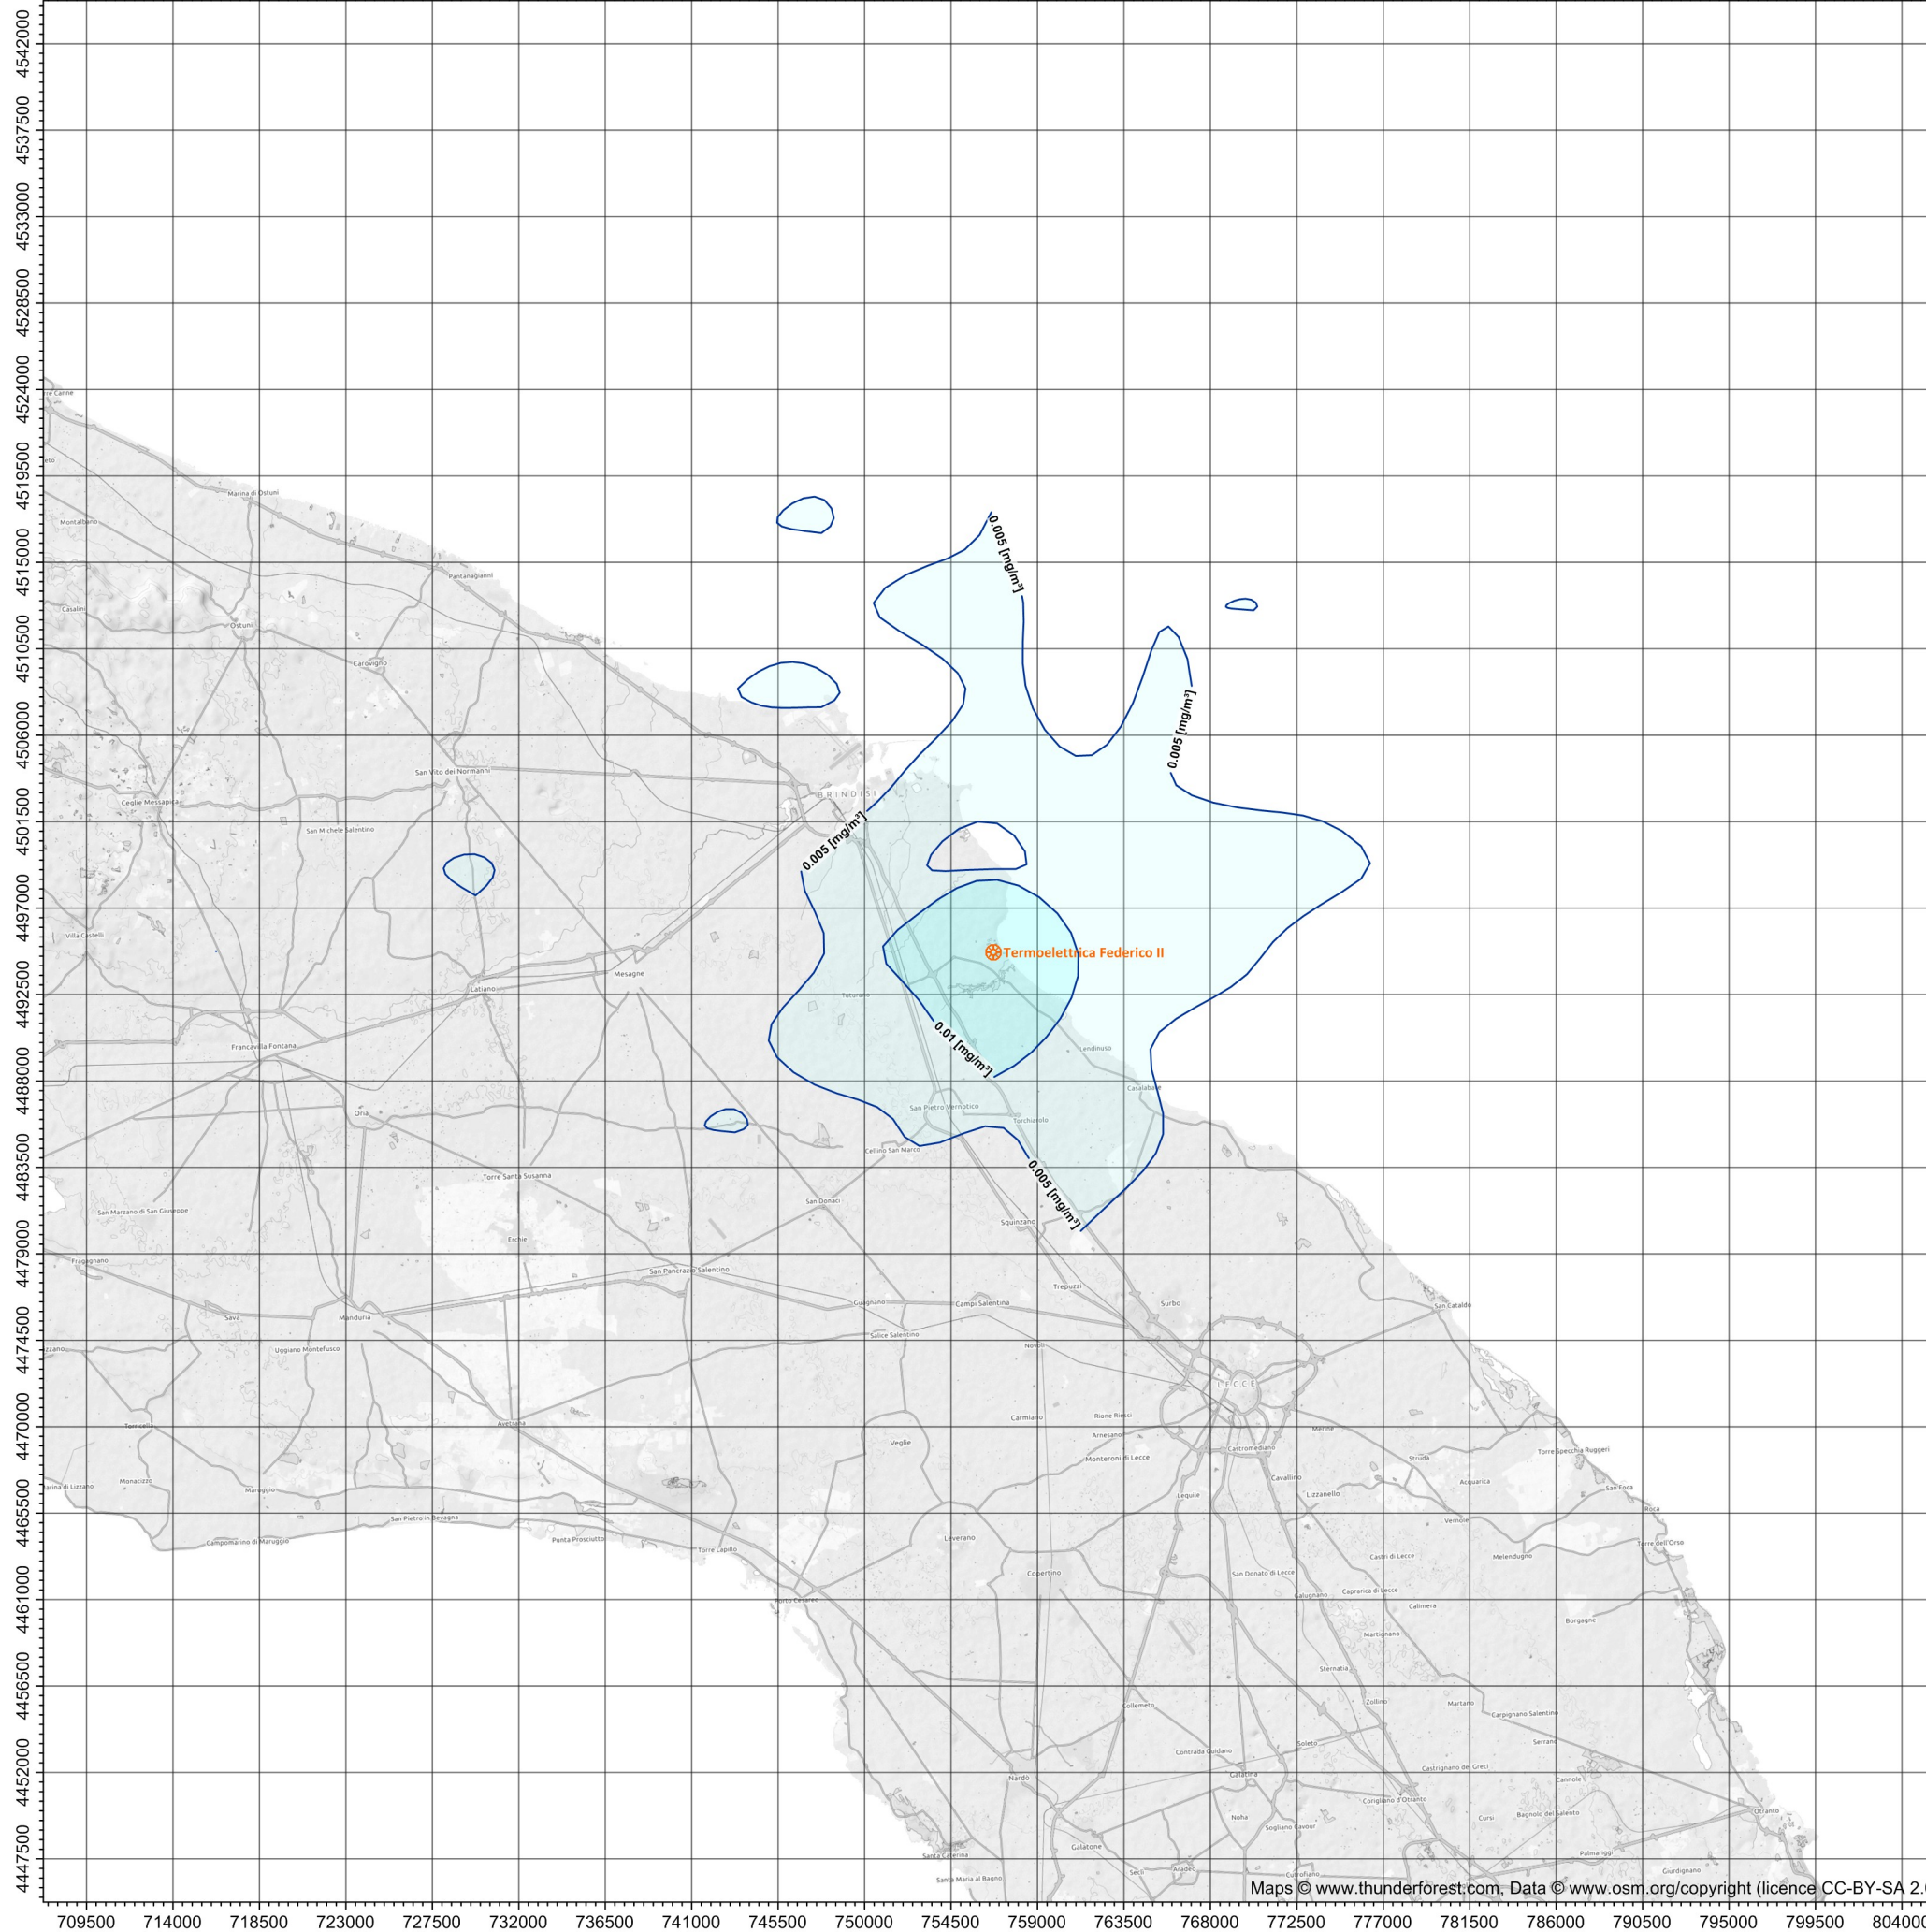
4542000
4537500
4533000
4528500
4524000
4519500
4515000
4510500
4506000
4501500
4497000
4492500
4488000
4483500
4479000
4474500
4470000
4465500
4461000
4456500
4452000
4447500

Torre Canne
Montalbano
Casalini
Marina di Ostuni
Pantanagianni
Ostuni
Carovigno
San Vito dei Normanni
Ceglie Messapica
San Michele Salentino
Villa Castelli
Latiano
Mesagne
Francavilla Fontana
Oria
Torre Santa Susanna
San Marzano di San Giuseppe
Erchie
Fragagnano
San Pancrazio Salentino
Sava
Manduria
Uggiano Montefusco
Avetrana
Torricella
Monacizzo
Maruggio
Marina di Lizzano
Campomarino di Maruggio
San Pietro in Bevagna
Punta Prosciutto
Torre Lapillo
Porto Cesareo
BRINDISI
Tuturano
San Pietro Vernotico
Cellino San Marco
Torchiarolo
San Donaci
Squinzano
Lendinuso
Casalabate
Trepuzzi
Guagnano
Campi Salentina
Salice Salentino
Surbo
Novoli
San Cataldo
LECCE
Carmiano
Rione Riesci
Arnesano
Monteroni di Lecce
Veglie
Castromediano
Cavallino
Lizzanello
Lequile
Leverano
Copertino
San Donato di Lecce
Castri di Lecce
Caprarica di Lecce
Galugnano
Calimera
Martignano
Sternatia
Zollino
Collemeto
Contrada Guidano
Soleto
Galatina
Nardò
Noha
Sogliano Cavour
Galatone
Seclì
Aradeo
Cutrofiano
Santa Caterina
Santa Maria al Bagno
Marine
Strudà
Acquarica
Vernole
Melendugno
Torre Specchia Ruggeri
San Foca
Roca
Torre dell'Orso
Borgagne
Martano
Carpignano Salentino
Serrano
Castrignano dei Greci
Corigliano d'Otranto
Cannole
Cursi
Bagnolo del Salento
Palmariggi
Giurdignano
Otranto

0.005 [mg/m³]
0.005 [mg/m³]
0.005 [mg/m³]
0.005 [mg/m³]
0.01 [mg/m³]
Termoelettrica Federico II

Maps © www.thunderforest.com, Data © www.osm.org/copyright (licence CC-BY-SA 2.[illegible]

709500 714000 718500 723000 727500 732000 736500 741000 745500 750000 754500 759000 763500 768000 772500 777000 781500 786000 790500 795000 799500 80400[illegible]